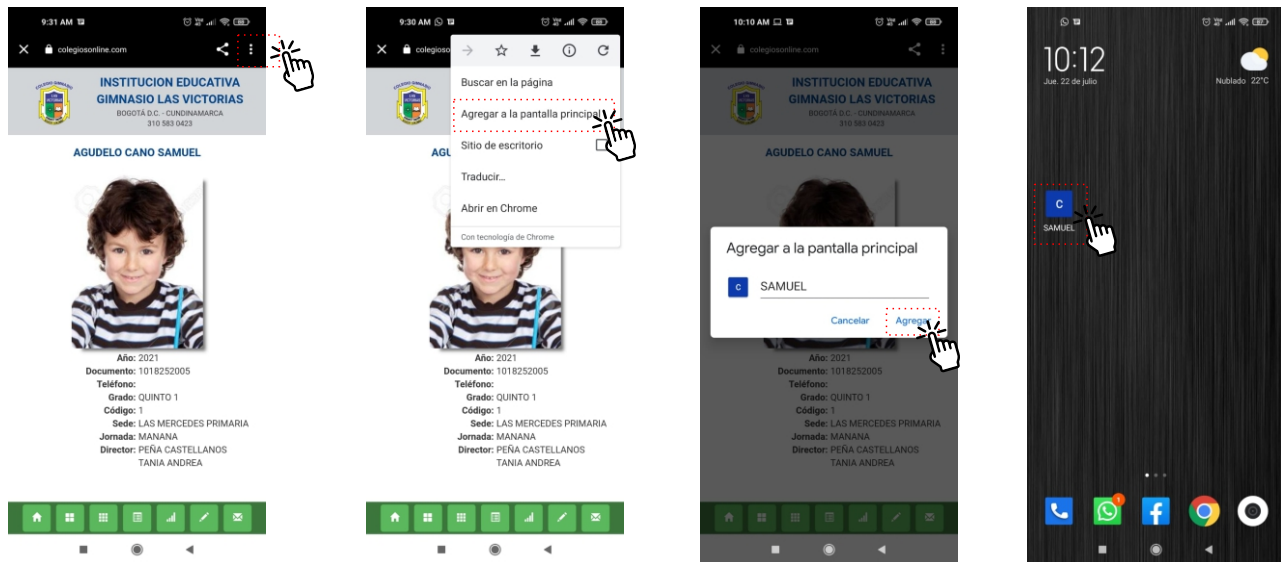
9:31 AM
colegiosonline.com
COLEGIO GIMNASIO
INSTITUCION EDUCATIVA
GIMNASIO LAS VICTORIAS
BOGOTÁ D.C. - CUNDINAMARCA
310 583 0423
AGUDELO CANO SAMUEL
Año: 2021
Documento: 1018252005
Teléfono:
Grado: QUINTO 1
Código: 1
Sede: LAS MERCEDES PRIMARIA
Jornada: MANANA
Director: PEÑA CASTELLANOS TANIA ANDREA

9:30 AM
colegiosonline.com
INSTITUCION EDUCATIVA
GIMNASIO LAS VICTORIAS
BOGOTÁ D.C. - CUNDINAMARCA
310 583 0423
AGUDELO CANO SAMUEL
Buscar en la página
Agregar a la pantalla principal
Sitio de escritorio
Traducir...
Abrir en Chrome
Con tecnología de Chrome
Año: 2021
Documento: 1018252005
Teléfono:
Grado: QUINTO 1
Código: 1
Sede: LAS MERCEDES PRIMARIA
Jornada: MANANA
Director: PEÑA CASTELLANOS TANIA ANDREA

10:10 AM
colegiosonline.com
INSTITUCION EDUCATIVA
GIMNASIO LAS VICTORIAS
BOGOTÁ D.C. - CUNDINAMARCA
310 583 0423
AGUDELO CANO SAMUEL
Agregar a la pantalla principal
C SAMUEL
Cancelar Agregar
Año: 2021
Documento: 1018252005
Teléfono:
Grado: QUINTO 1
Código: 1
Sede: LAS MERCEDES PRIMARIA
Jornada: MANANA
Director: PEÑA CASTELLANOS TANIA ANDREA

10:12
Jue. 22 de julio
Nublado 22°C
C
SAMUEL
1